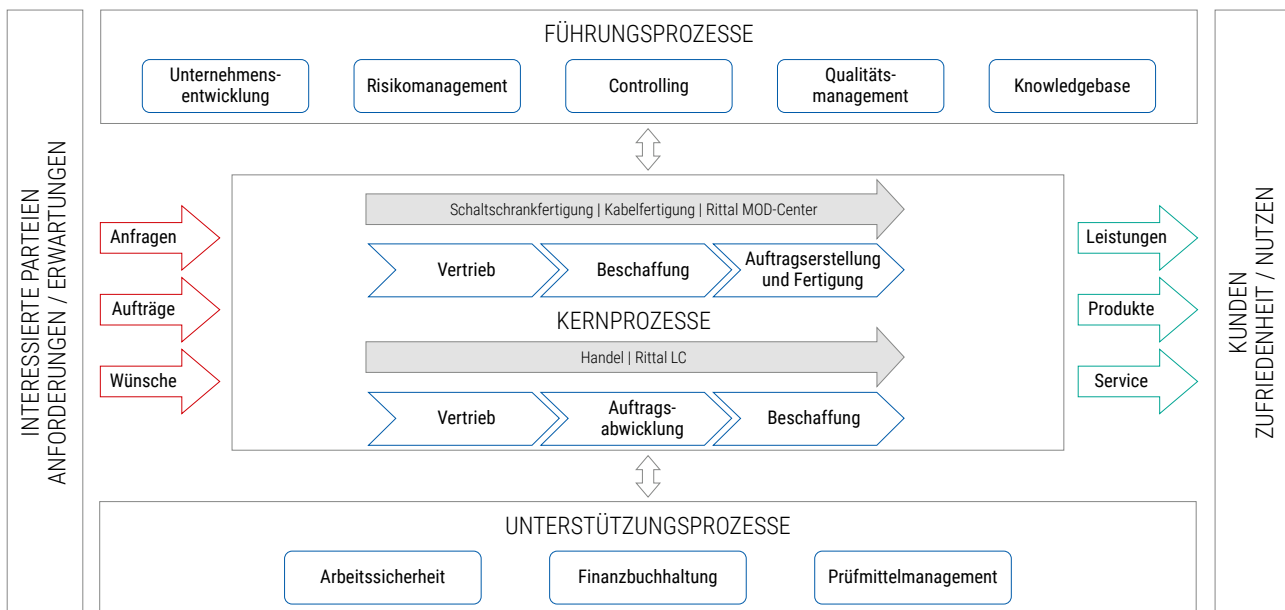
INTERESSIERTE PARTEIEN
ANFORDERUNGEN / ERWARTUNGEN

FÜHRUNGSPROZESSE

Unternehmensentwicklung

Risikomanagement

Controlling

Qualitätsmanagement

Knowledgebase

Anfragen

Aufträge

Wünsche

Schaltschrankfertigung | Kabelfertigung | Rittal MOD-Center

Vertrieb

Beschaffung

Auftragserstellung und Fertigung

KERNPROZESSE

Handel | Rittal LC

Vertrieb

Auftragsabwicklung

Beschaffung

Leistungen

Produkte

Service

KUNDEN
ZUFRIEDENHEIT / NUTZEN

UNTERSTÜTZUNGSPROZESSE

Arbeitssicherheit

Finanzbuchhaltung

Prüfmittelmanagement